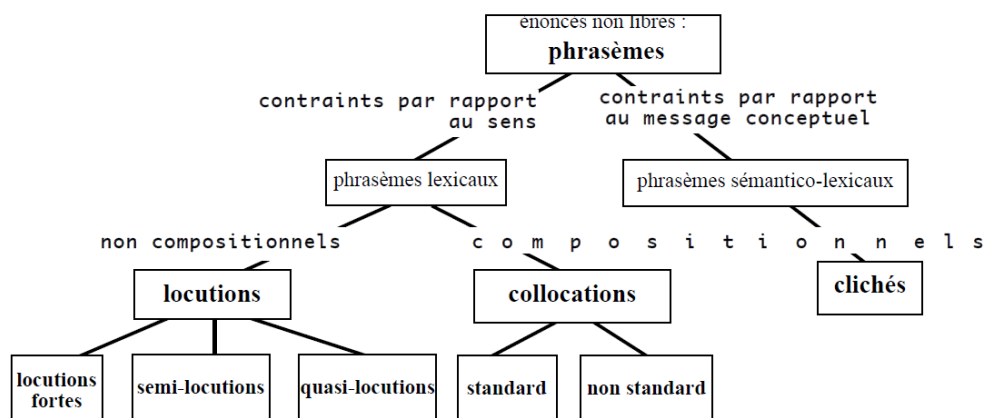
énoncés non libres :
phrasèmes

contraints par rapport au sens

contraints par rapport au message conceptuel

phrasèmes lexicaux

phrasèmes sémantico-lexicaux

non compositionnels

c o m p o s i t i o n n e l s

locutions

collocations

clichés

locutions fortes

semi-locutions

quasi-locutions

standard

non standard